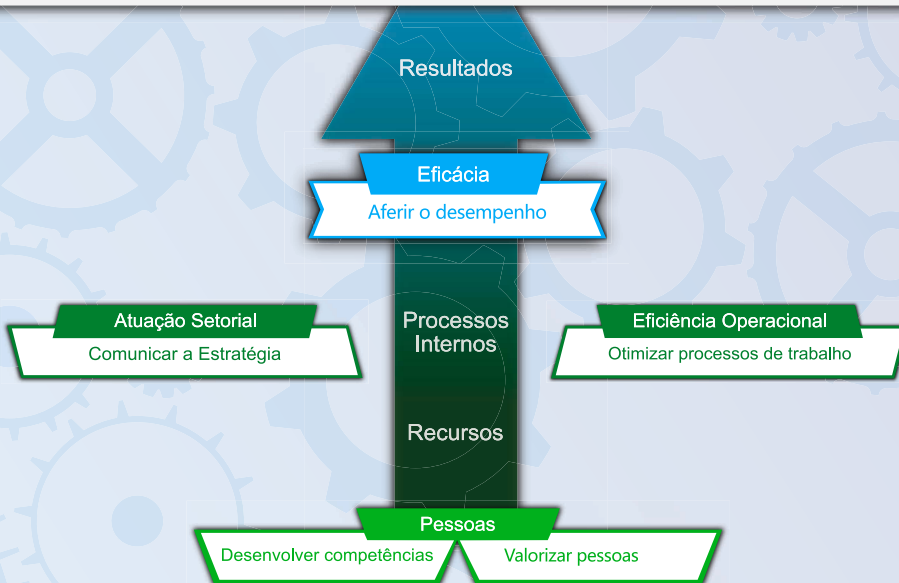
Resultados

Eficácia

Aferir o desempenho

Atuação Setorial

Comunicar a Estratégia

Processos Internos

Eficiência Operacional

Otimizar processos de trabalho

Recursos

Pessoas

Desenvolver competências

Valorizar pessoas